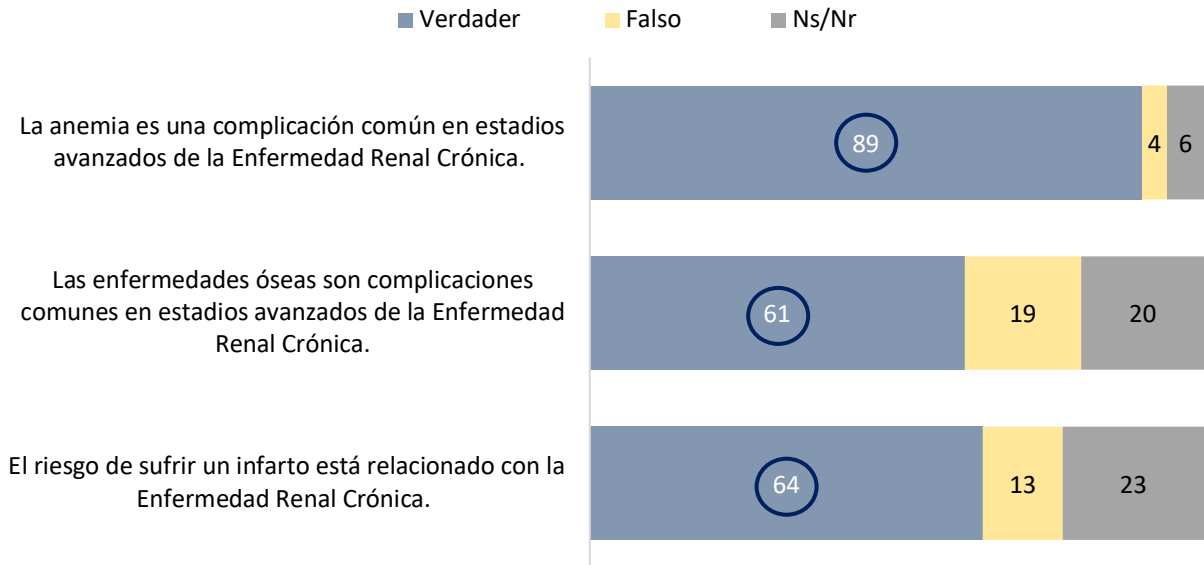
Verdader
Falso
Ns/Nr

La anemia es una complicación común en estadios avanzados de la Enfermedad Renal Crónica.
89
4
6

Las enfermedades óseas son complicaciones comunes en estadios avanzados de la Enfermedad Renal Crónica.
61
19
20

El riesgo de sufrir un infarto está relacionado con la Enfermedad Renal Crónica.
64
13
23